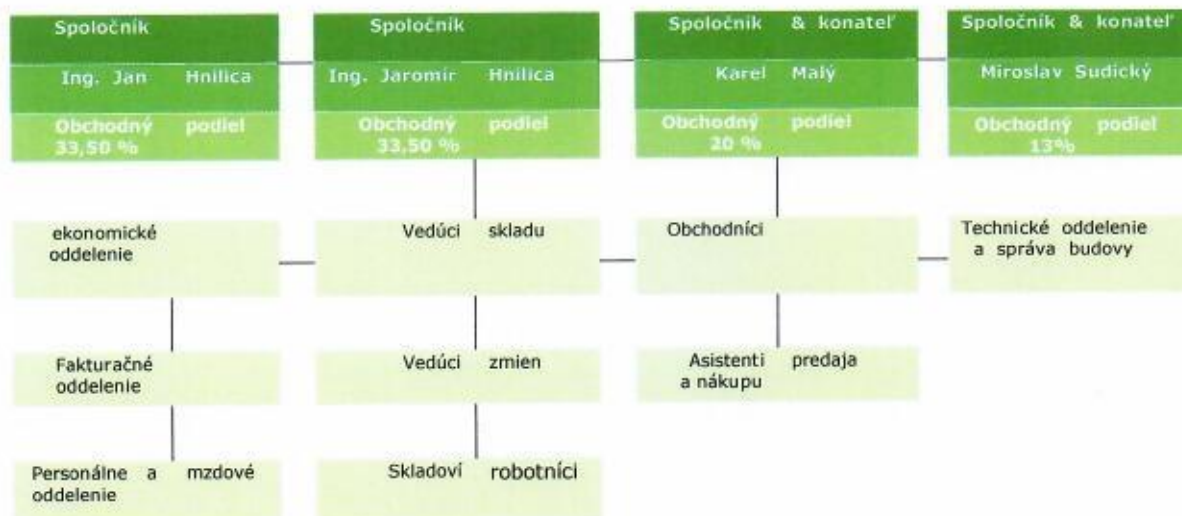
Spoločník
Ing. Jan Hnilica
Obchodný podiel 33,50 %

Spoločník
Ing. Jaromír Hnilica
Obchodný podiel 33,50 %

Spoločník & konateľ
Karel Malý
Obchodný podiel 20 %

Spoločník & konateľ
Miroslav Sudický
Obchodný podiel 13%

ekonomické oddelenie

Vedúci skladu

Obchodníci

Technické oddelenie a správa budovy

Fakturačné oddelenie

Vedúci zmien

Asistenti predaja a nákupu

Personálne a mzdové oddelenie

Skladoví robotníci